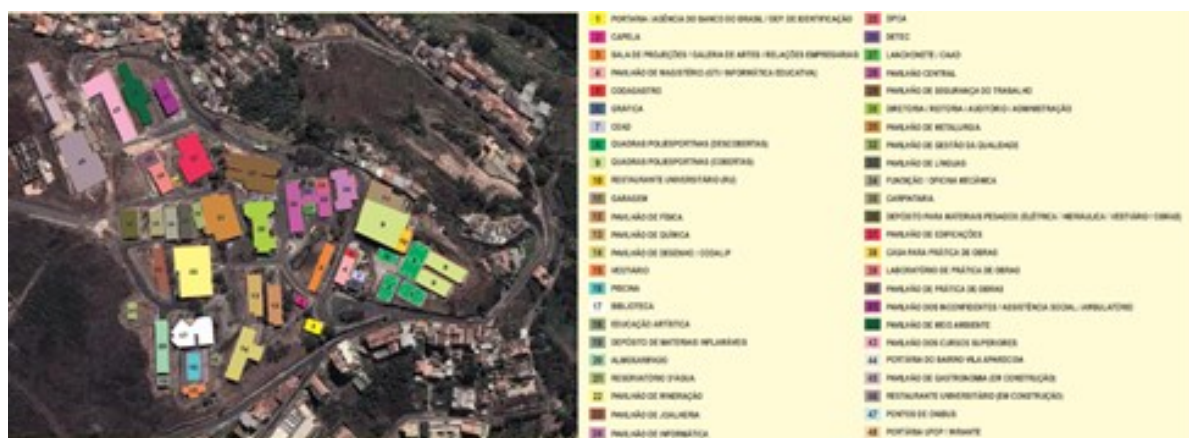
1 PORTARIA / AGÊNCIA DO BANCO DO BRASIL / DEP. DE IDENTIFICAÇÃO
2 CAPELA
3 SALA DE PROJEÇÕES / GALERIA DE ARTES / RELAÇÕES EMPRESARIAIS
4 PAVILHÃO DE MAGISTÉRIO (GTI / INFORMÁTICA EDUCATIVA)
5 CODAGASTRO
6 GRÁFICA
7 CEAD
8 QUADRAS POLIESPORTIVAS (DESCOBERTAS)
9 QUADRAS POLIESPORTIVAS (COBERTAS)
10 RESTAURANTE UNIVERSITÁRIO (RU)
11 GARAGEM
12 PAVILHÃO DE FÍSICA
13 PAVILHÃO DE QUÍMICA
14 PAVILHÃO DE DESENHO / COSALP
15 VESTIÁRIO
16 PISCINA
17 BIBLIOTECA
18 EDUCAÇÃO ARTÍSTICA
19 DEPÓSITO DE MATERIAIS INFLAMÁVEIS
20 ALMOXARIFADO
21 RESERVATÓRIO D'ÁGUA
22 PAVILHÃO DE MINERAÇÃO
23 PAVILHÃO DE JOALHERIA
24 PAVILHÃO DE INFORMÁTICA
25 DPCA
26 SETEC
27 LANCHONETE / CAAD
28 PAVILHÃO CENTRAL
29 PAVILHÃO DE SEGURANÇA DO TRABALHO
30 DIRETORIA / REITORIA / AUDITÓRIO / ADMINISTRAÇÃO
31 PAVILHÃO DE METALURGIA
32 PAVILHÃO DE GESTÃO DA QUALIDADE
33 PAVILHÃO DE LÍNGUAS
34 FUNDIÇÃO / OFICINA MECÂNICA
35 CARPINTARIA
36 DEPÓSITO PARA MATERIAIS PESADOS (ELÉTRICA / METALURGIA / VESTIÁRIO / OBRAS)
37 PAVILHÃO DE EDIFICAÇÕES
38 CASA PARA PRÁTICA DE OBRAS
39 LABORATÓRIO DE PRÁTICA DE OBRAS
40 PAVILHÃO DE PRÁTICA DE OBRAS
41 PAVILHÃO DOS INCONFIDENTES / ASSISTÊNCIA SOCIAL / AMBULATÓRIO
42 PAVILHÃO DE MEIO AMBIENTE
43 PAVILHÃO DOS CURSOS SUPERIORES
44 PORTARIA DO BAIRRO VILA APARECIDA
45 PAVILHÃO DE GASTRONOMIA (EM CONSTRUÇÃO)
46 RESTAURANTE UNIVERSITÁRIO (EM CONSTRUÇÃO)
47 PONTOS DE ÔNIBUS
48 PORTARIA UFOP / INFANTE